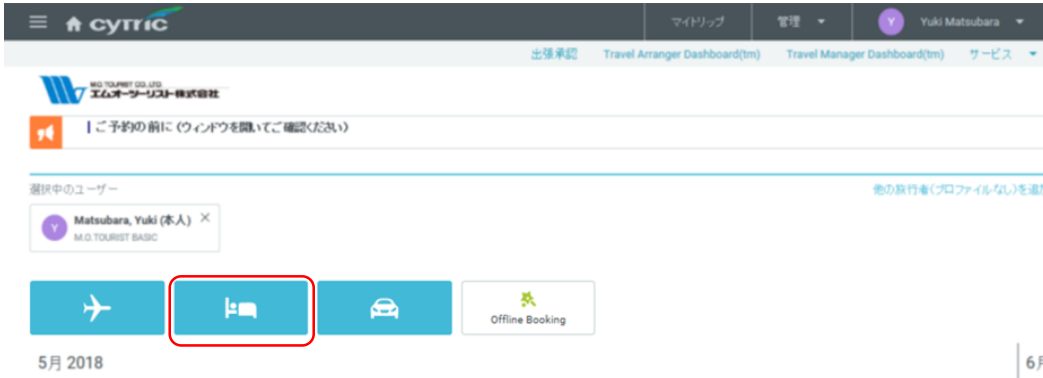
cytric

マイトリップ

管理

Y Yuki Matsubara

出張承認 Travel Arranger Dashboard(tm) Travel Manager Dashboard(tm) サービス

M.O.TOURIST CO.,LTD.
エムオーツーリスト株式会社

ご予約の前に (ウィンドウを開いてご確認ください)

選択中のユーザー

他の旅行者(プロファイルなし)を追

Y Matsubara, Yuki (本人) ×
M.O.TOURIST BASIC

Offline Booking

5月 2018

6月